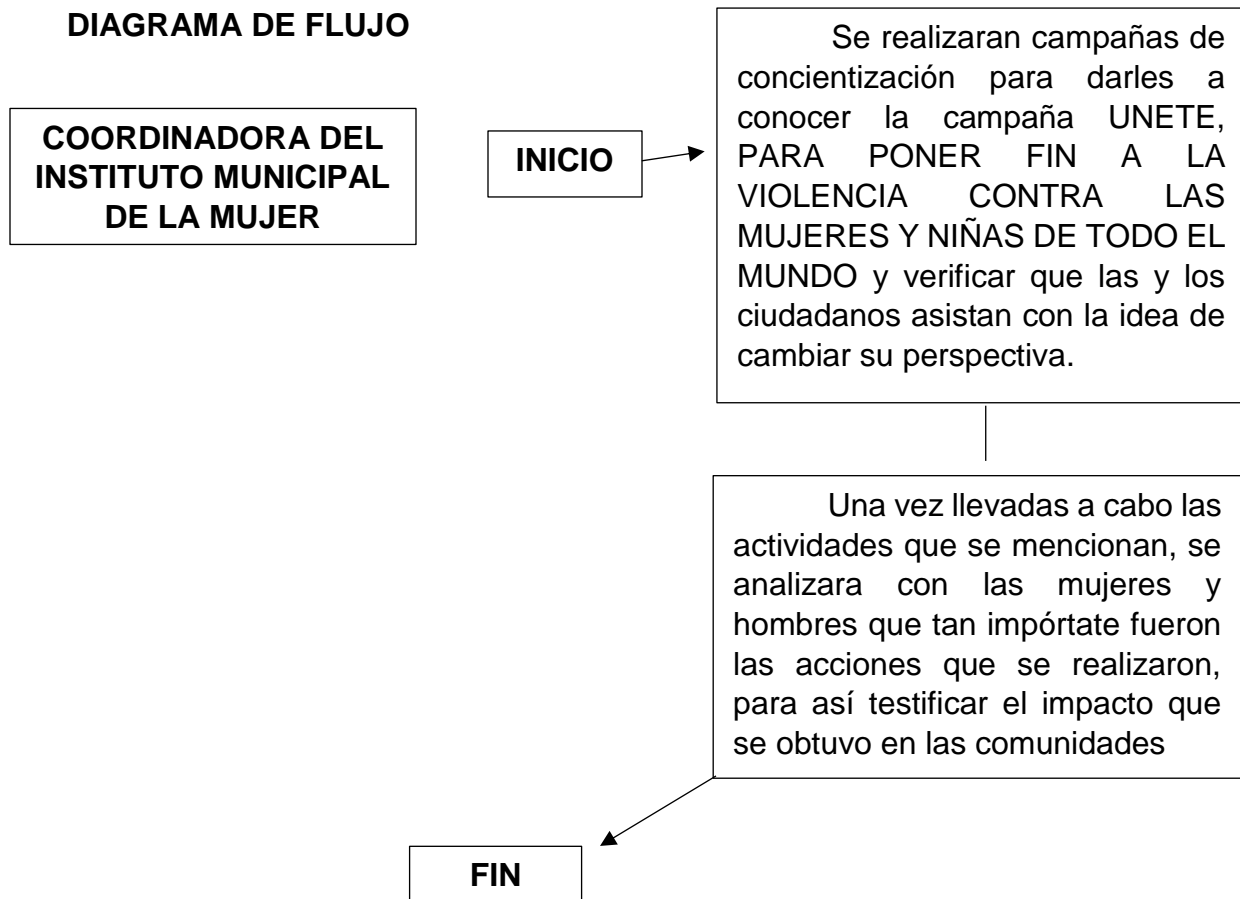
DIAGRAMA DE FLUJO

COORDINADORA DEL INSTITUTO MUNICIPAL DE LA MUJER

INICIO

Se realizaran campañas de concientización para darles a conocer la campaña UNETE, PARA PONER FIN A LA VIOLENCIA CONTRA LAS MUJERES Y NIÑAS DE TODO EL MUNDO y verificar que las y los ciudadanos asistan con la idea de cambiar su perspectiva.

Una vez llevadas a cabo las actividades que se mencionan, se analizara con las mujeres y hombres que tan impórtate fueron las acciones que se realizaron, para así testificar el impacto que se obtuvo en las comunidades

FIN